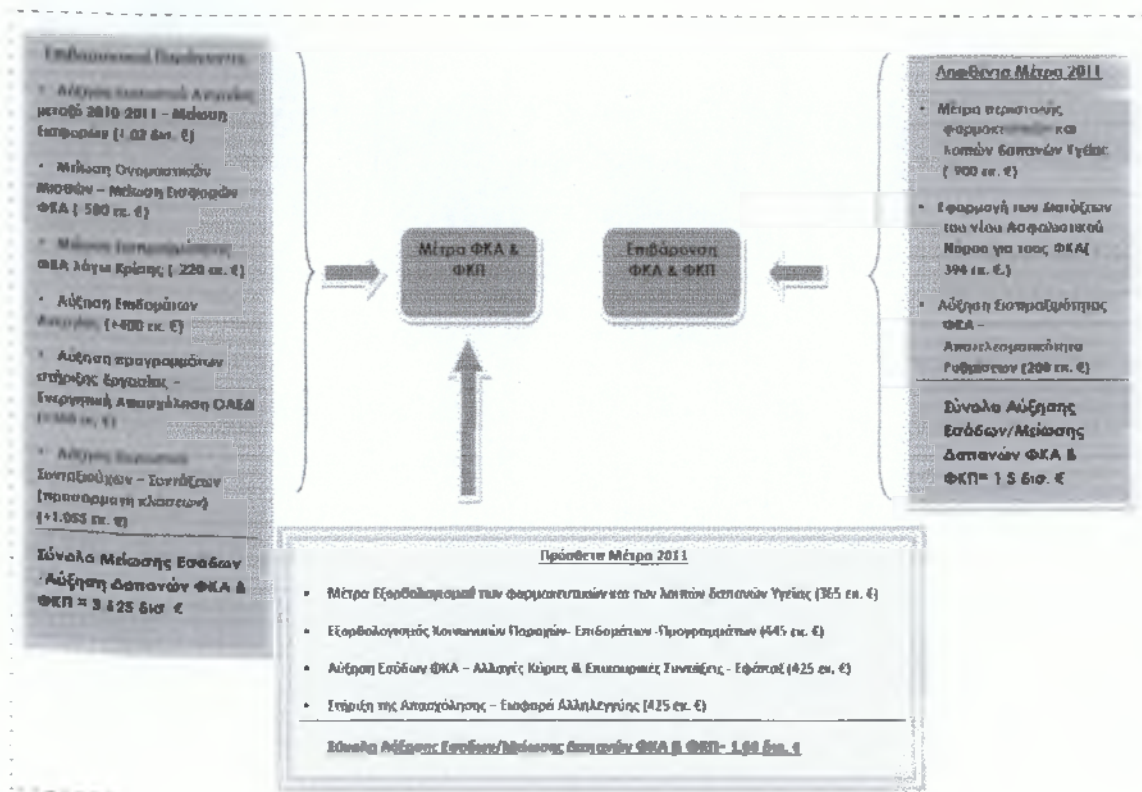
Επιβαρυντικοί Παράγοντες

• Αύξηση Ισοτιμίου Ανεργίας μεταξύ 2010-2011 – Μείωση Εισφορών (1.02 δισ. €)

• Μείωση Ονομαστικών Μισθών – Μείωση Εισφορών ΦΚΑ (580 εκ. €)

• Μείωση Εισπραξιμότητας ΦΚΑ λόγω Κρίσης (220 εκ. €)

• Αύξηση Επιδομάτων Ανεργίας (+400 εκ. €)

• Αύξηση προγραμμάτων στήριξης Εργασίας – Ενεργητική Απασχόληση ΟΑΕΔ (+300 εκ. €)

• Αύξηση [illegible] Συνταξιούχων – Συντάξεων (προσαρμογή κλάσεων) (+1.055 εκ. €)

Σύνολο Μείωσης Εσόδων - Αύξηση Δαπανών ΦΚΑ & ΦΚΠ = 3.425 δισ. €

Μέτρα ΦΚΑ & ΦΚΠ

Επιβάρυνση ΦΚΑ & ΦΚΠ

Αποφθεχθέντα Μέτρα 2011

• Μέτρα περιστολής φαρμακευτικών και λοιπών δαπανών Υγείας (900 εκ. €)

• Εφαρμογή των Διατάξεων του νέου Ασφαλιστικού Νόμου για τους ΦΚΑ (394 εκ. €)

• Αύξηση Εισπραξιμότητας ΦΚΑ – Αποτελεσματικότητα Ρυθμίσεων (200 εκ. €)

Σύνολο Αύξησης Εσόδων/Μείωσης Δαπανών ΦΚΑ & ΦΚΠ= 1.5 δισ. €

Πρόσθετα Μέτρα 2011

• Μέτρα Εξορθολογισμού των φαρμακευτικών και των λοιπών δαπανών Υγείας (365 εκ. €)

• Εξορθολογισμός Κοινωνικών Παροχών- Επιδομάτων -Προγραμμάτων (445 εκ. €)

• Αύξηση Εσόδων ΦΚΑ – Αλλαγές Κύριες & Επικουρικές Συντάξεις - Εφάπαξ (425 εκ. €)

• Στήριξη της Απασχόλησης – Εισφορά Αλληλεγγύης (425 εκ. €)

Σύνολο Αύξησης Εσόδων/Μείωσης Δαπανών ΦΚΑ & ΦΚΠ= 1.66 δισ. €